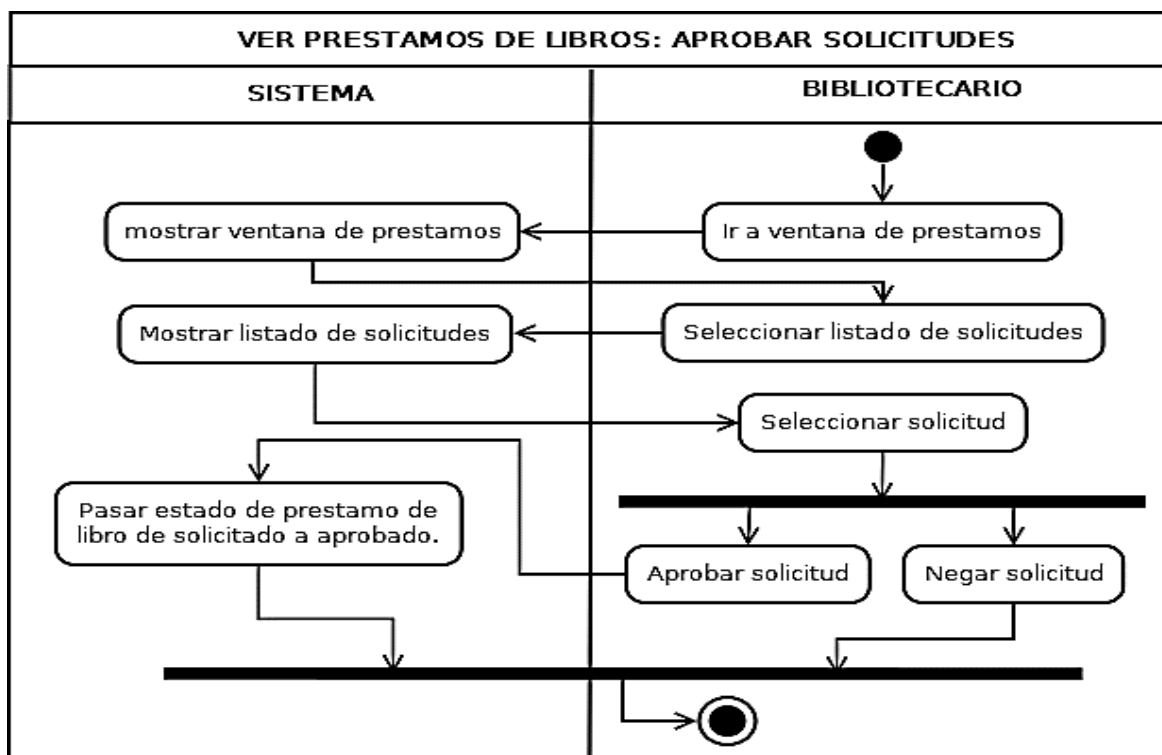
VER PRESTAMOS DE LIBROS: APROBAR SOLICITUDES

SISTEMA

BIBLIOTECARIO

mostrar ventana de prestamos

Ir a ventana de prestamos

Mostrar listado de solicitudes

Seleccionar listado de solicitudes

Seleccionar solicitud

Pasar estado de prestamo de libro de solicitado a aprobado.

Aprobar solicitud

Negar solicitud